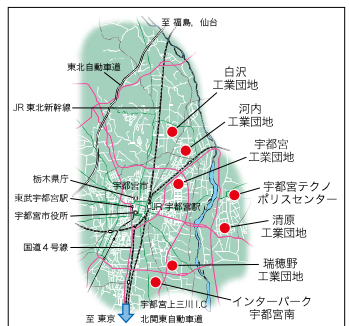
至 福島，仙台

東北自動車道

JR 東北新幹線

白沢
工業団地

河内
工業団地

宇都宮
工業団地

宇都宮テクノ
ポリスセンター

清原
工業団地

瑞穂野
工業団地

インターパーク
宇都宮南

栃木県庁

東武宇都宮駅

宇都宮市役所

国道４号線

宇都宮市

JR 宇都宮駅

宇都宮上三川 I.C

至 東京

北関東自動車道